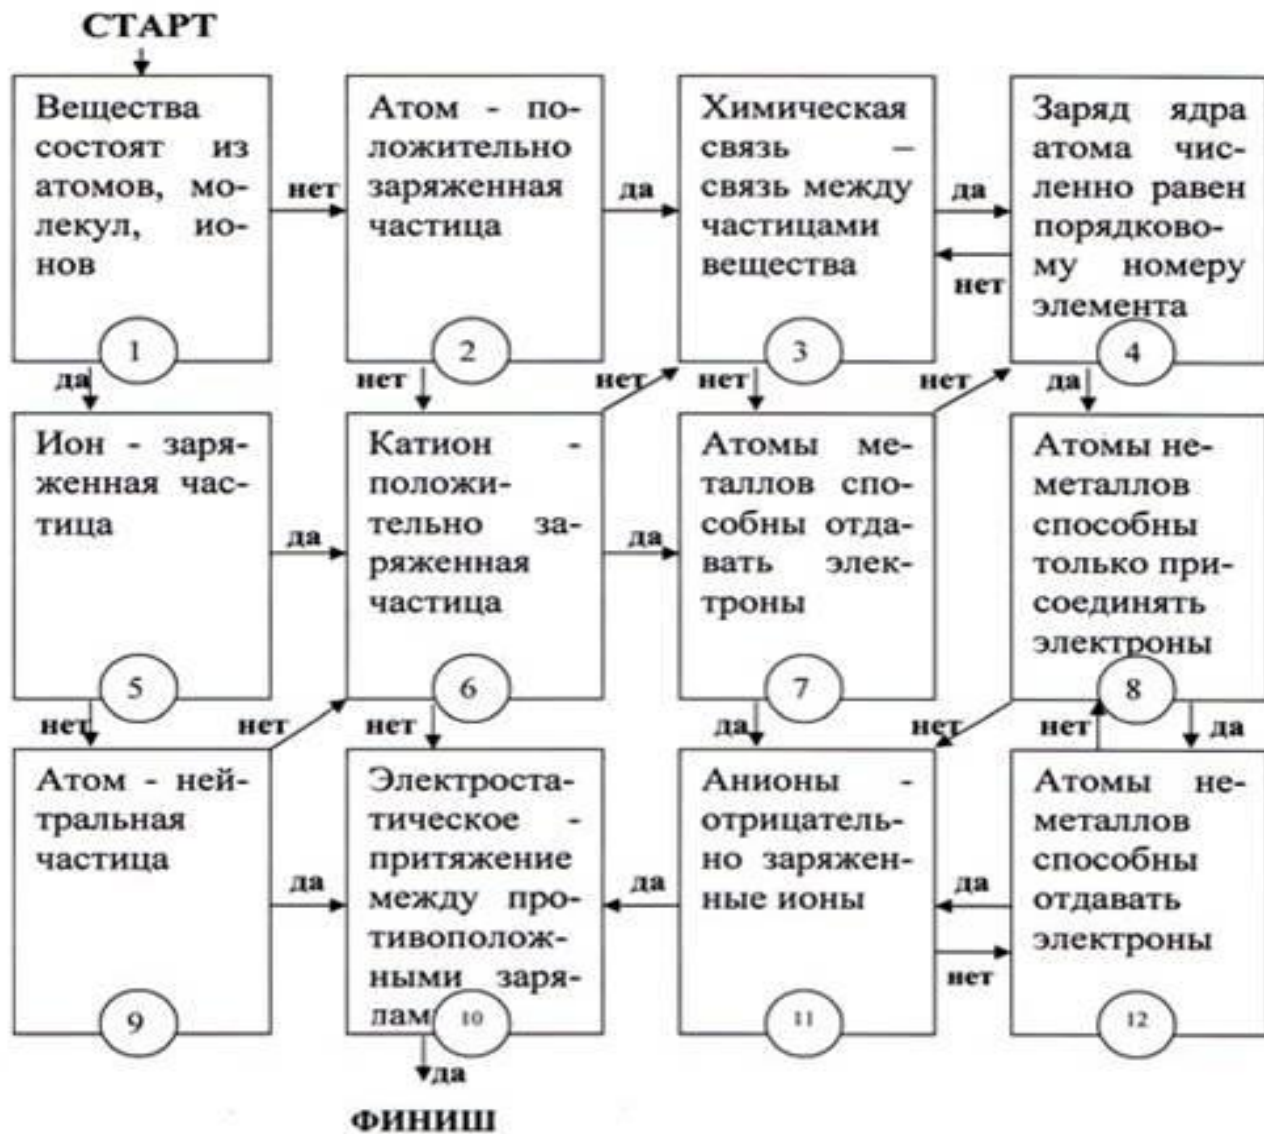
СТАРТ

Вещества состоят из атомов, молекул, ионов

1

нет

Атом - положительно заряженная частица

2

да

Химическая связь – связь между частицами вещества

3

да

нет

Заряд ядра атома численно равен порядковому номеру элемента

4

да

нет

нет

нет

нет

да

Ион - заряженная частица

5

да

Катион - положительно заряженная частица

6

да

Атомы металлов способны отдавать электроны

7

Атомы неметаллов способны только присоединять электроны

8

нет

нет

нет

да

нет

нет

да

Атом - нейтральная частица

9

да

Электростатическое - притяжение между противоположными зарядам

10

да

ФИНИШ

да

Анионы - отрицательно заряженные ионы

11

да

нет

Атомы неметаллов способны отдавать электроны

12